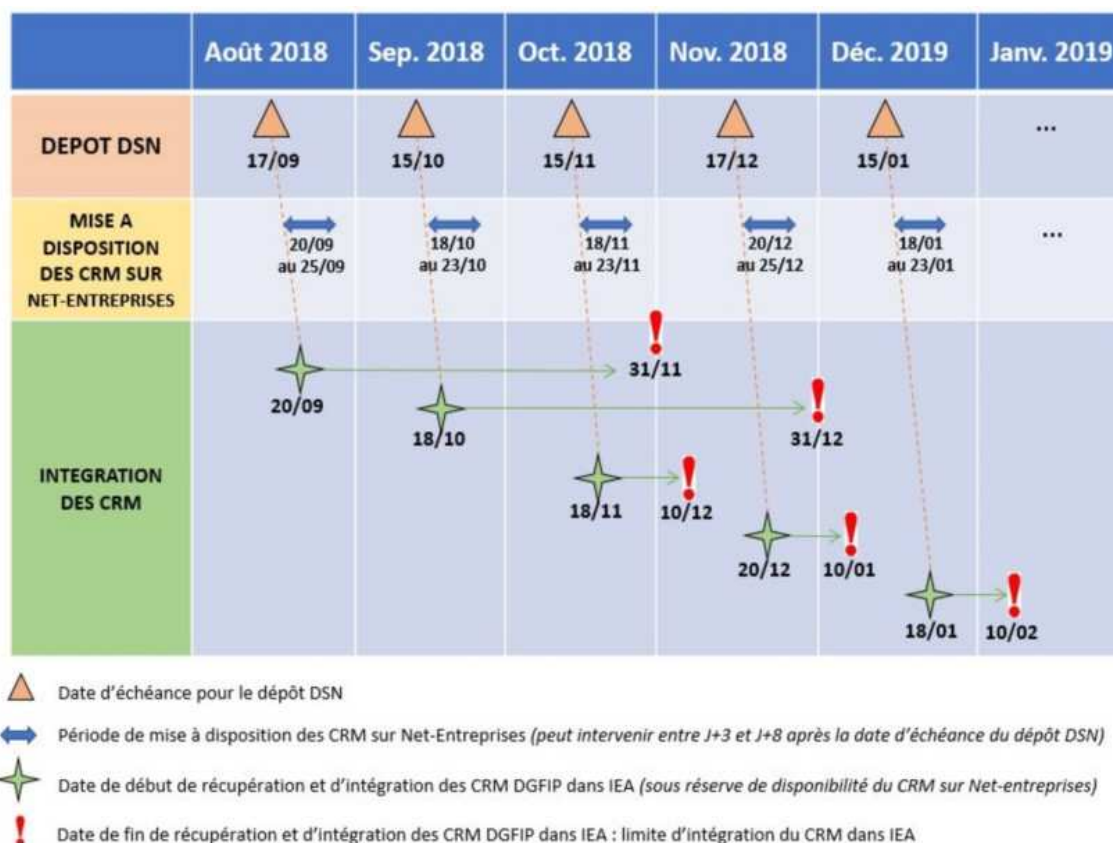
| | Août 2018 | Sep. 2018 | Oct. 2018 | Nov. 2018 | Déc. 2019 | Janv. 2019 |
|---|---|---|---|---|---|---|
| DEPOT DSN | 17/09 | 15/10 | 15/11 | 17/12 | 15/01 | ... |
| MISE A DISPOSITION DES CRM SUR NET-ENTREPRISES | 20/09 au 25/09 | 18/10 au 23/10 | 18/11 au 23/11 | 20/12 au 25/12 | 18/01 au 23/01 | ... |
| INTEGRATION DES CRM | 20/09 | 18/10 | 18/11 · 31/11 | 10/12 · 31/12 · 20/12 | 10/01 · 18/01 | 10/02 |

Date d'échéance pour le dépôt DSN

Période de mise à disposition des CRM sur Net-Entreprises (peut intervenir entre J+3 et J+8 après la date d'échéance du dépôt DSN)

Date de début de récupération et d'intégration des CRM DGFIP dans IEA (sous réserve de disponibilité du CRM sur Net-entreprises)

Date de fin de récupération et d'intégration des CRM DGFIP dans IEA : limite d'intégration du CRM dans IEA